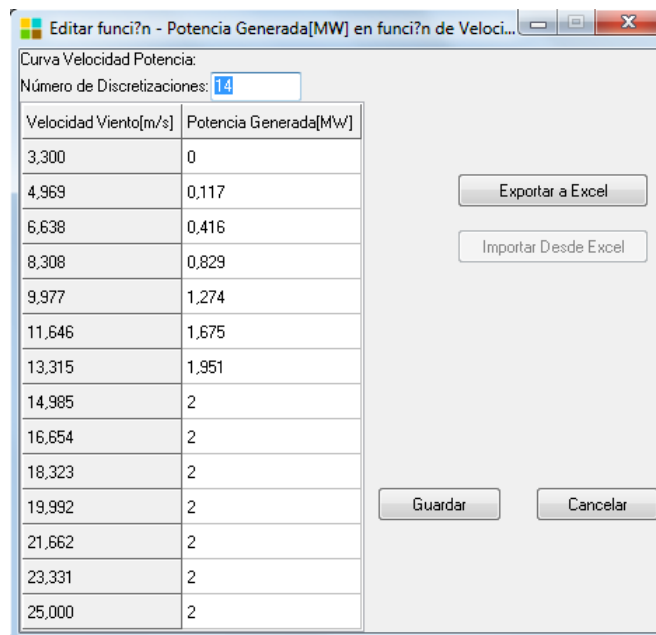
Editar funci?n - Potencia Generada[MW] en funci?n de Veloci...

Curva Velocidad Potencia:

Número de Discretizaciones: 14

| Velocidad Viento[m/s] | Potencia Generada[MW] |
|---|---|
| 3,300 | 0 |
| 4,969 | 0,117 |
| 6,638 | 0,416 |
| 8,308 | 0,829 |
| 9,977 | 1,274 |
| 11,646 | 1,675 |
| 13,315 | 1,951 |
| 14,985 | 2 |
| 16,654 | 2 |
| 18,323 | 2 |
| 19,992 | 2 |
| 21,662 | 2 |
| 23,331 | 2 |
| 25,000 | 2 |

Exportar a Excel

Importar Desde Excel

Guardar

Cancelar